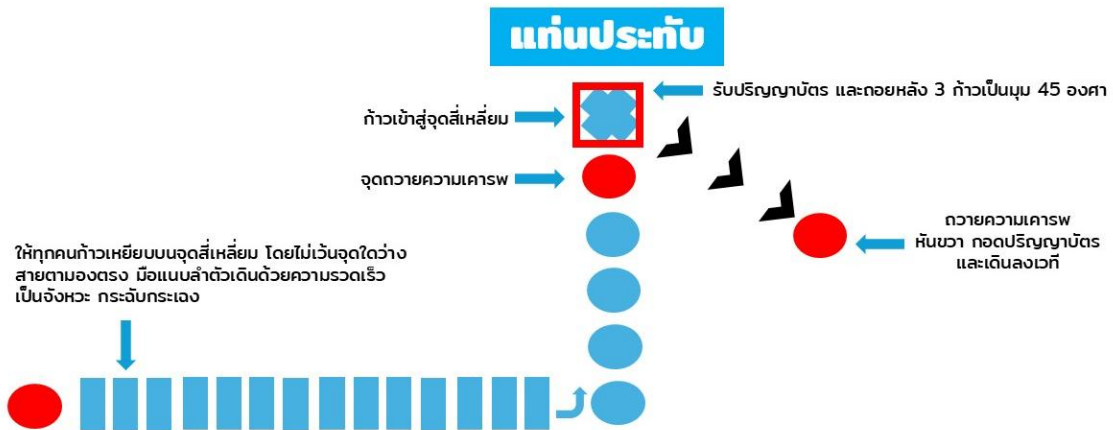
แท่นประทับ

รับปริญญาบัตร และถอยหลัง 3 ก้าวเป็นมุม 45 องศา

ก้าวเข้าสู่จุดสี่เหลี่ยม

จุดถวายความเคารพ

ถวายความเคารพ
หันขวา กอดปริญญาบัตร
และเดินลงเวที

ให้ทุกคนก้าวเหยียบบนจุดสี่เหลี่ยม โดยไม่เว้นจุดใดว่าง สายตามองตรง มือแนบลำตัวเดินด้วยความรวดเร็ว เป็นจังหวะ กระฉับกระเฉง